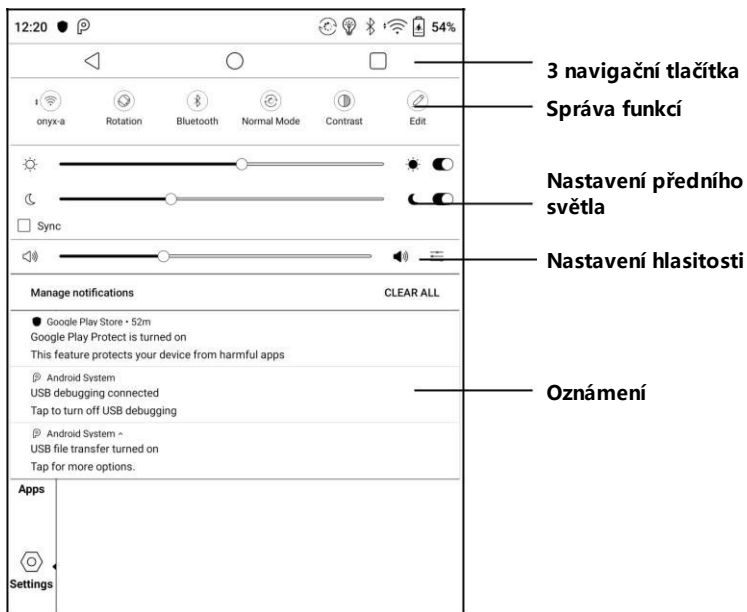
12:20 54%

onyx-a Rotation Bluetooth Normal Mode Contrast Edit

Sync

Manage notifications CLEAR ALL

Google Play Store • 52m
Google Play Protect is turned on
This feature protects your device from harmful apps

Android System
USB debugging connected
Tap to turn off USB debugging

Android System ^
USB file transfer turned on
Tap for more options.

Apps

Settings

3 navigační tlačítka

Správa funkcí

Nastavení předního světla

Nastavení hlasitosti

Oznámení